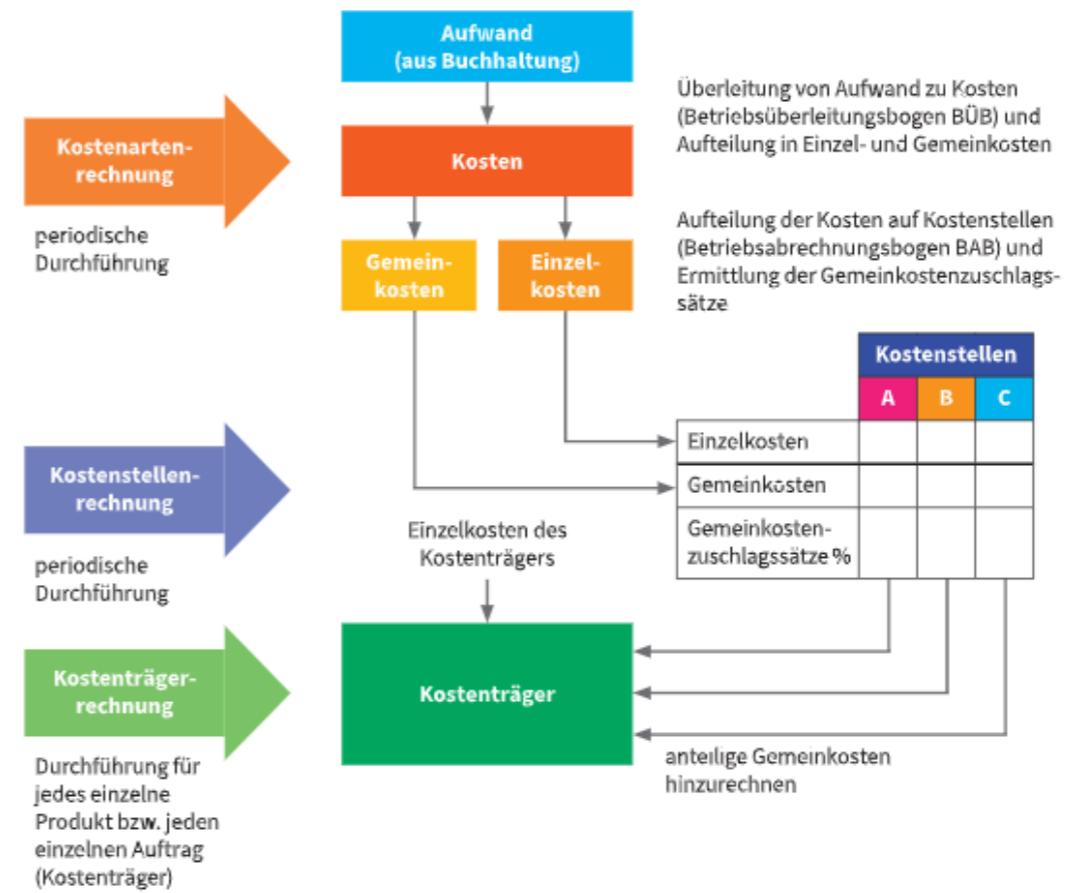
Aufwand (aus Buchhaltung)

Überleitung von Aufwand zu Kosten (Betriebsüberleitungsbogen BÜB) und Aufteilung in Einzel- und Gemeinkosten

Kostenartenrechnung

periodische Durchführung

Kosten

Gemeinkosten

Einzelkosten

Aufteilung der Kosten auf Kostenstellen (Betriebsabrechnungsbogen BAB) und Ermittlung der Gemeinkostenzuschlagssätze

| | Kostenstellen | | |
|---|---|---|---|
| | A | B | C |
| Einzelkosten | | | |
| Gemeinkosten | | | |
| Gemeinkostenzuschlagssätze % | | | |

Kostenstellenrechnung

periodische Durchführung

Einzelkosten des Kostenträgers

Kostenträgerrechnung

Kostenträger

Durchführung für jedes einzelne Produkt bzw. jeden einzelnen Auftrag (Kostenträger)

anteilige Gemeinkosten hinzurechnen